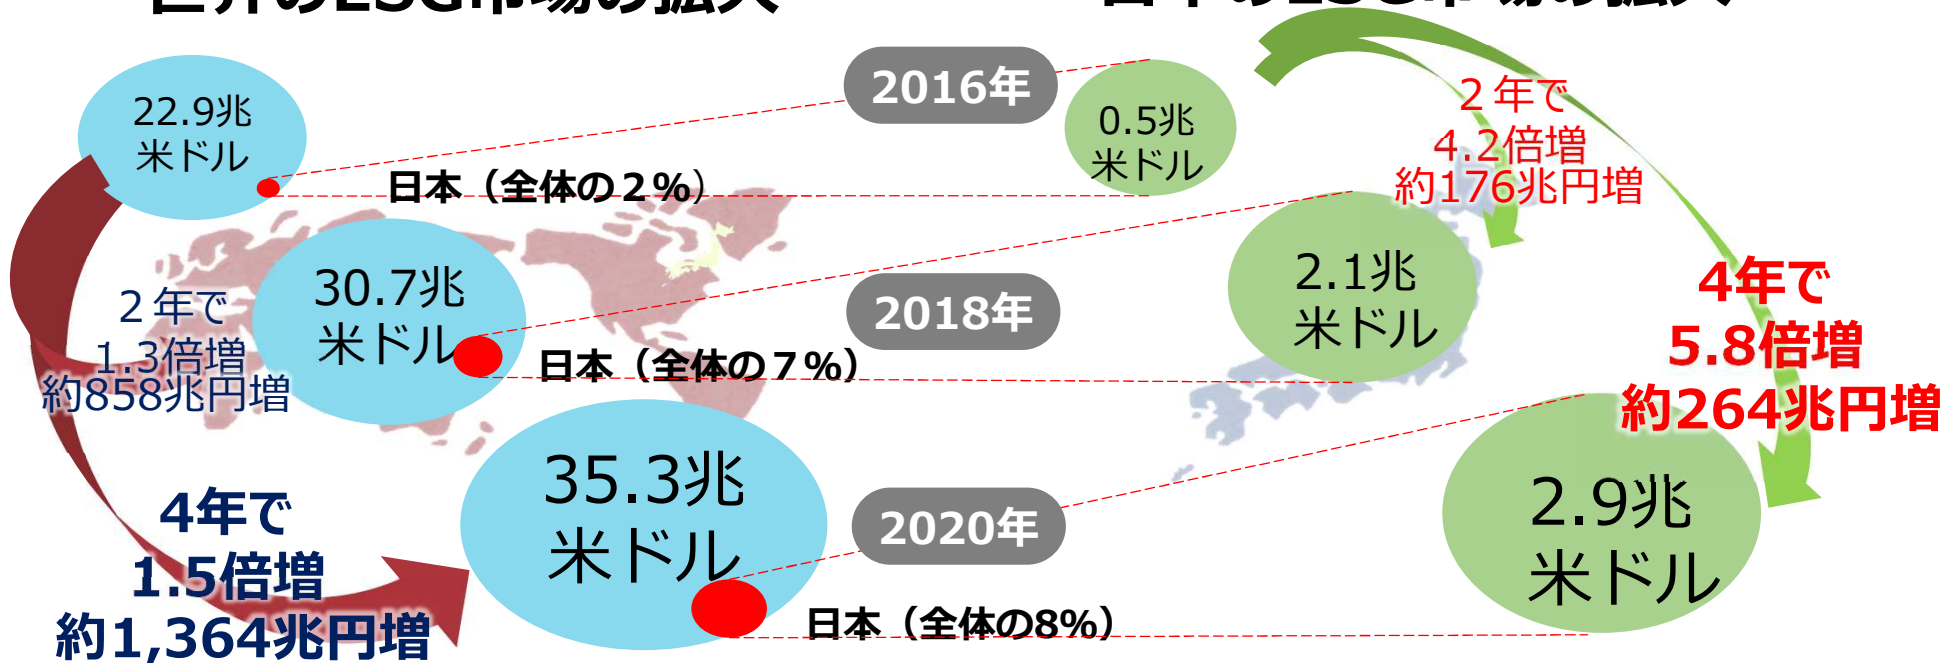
世界のESG市場の拡大

日本のESG市場の拡大

2016年

22.9兆
米ドル

0.5兆
米ドル

日本（全体の２%）

２年で
4.2倍増
約176兆円増

2年で
1.3倍増
約858兆円増

30.7兆
米ドル

2018年

2.1兆
米ドル

日本（全体の７%）

4年で
5.8倍増
約264兆円増

35.3兆
米ドル

2020年

2.9兆
米ドル

4年で
1.5倍増
約1,364兆円増

日本（全体の8%）